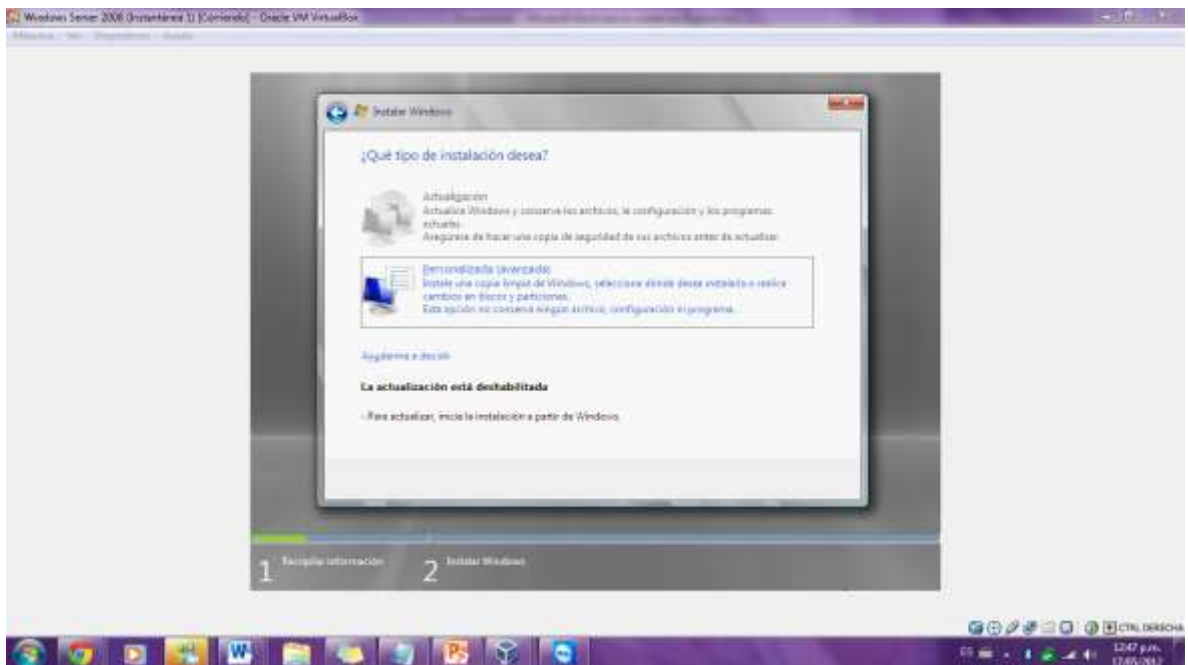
Windows Server 2008 (Instantánea 1) [Corriendo] - Oracle VM VirtualBox

Máquina Ver Dispositivos Ayuda

Instalar Windows

¿Qué tipo de instalación desea?

Actualización
Actualice Windows y conserve los archivos, la configuración y los programas actuales.
Asegúrese de hacer una copia de seguridad de sus archivos antes de actualizar.

Personalizada (avanzada)
Instale una copia limpia de Windows, seleccione dónde desea instalarlo o realice cambios en discos y particiones.
Esta opción no conserva ningún archivo, configuración ni programa.

Ayudarme a decidir

La actualización está deshabilitada

- Para actualizar, inicie la instalación a partir de Windows.

1 Recopilar información

2 Instalar Windows

CTRL DERECHA

ES

12:47 p.m.
17/05/2012